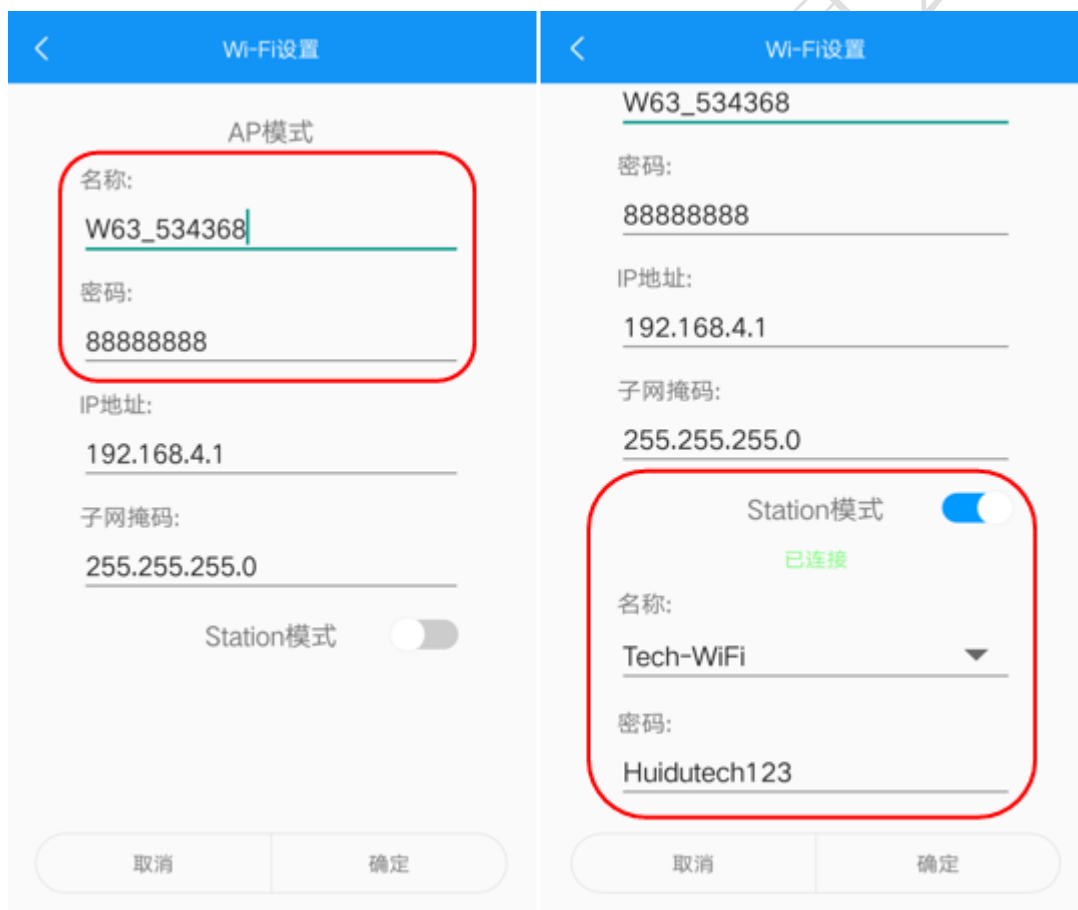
Wi-Fi设置

AP模式

名称:

W63_534368

密码:

88888888

IP地址:

192.168.4.1

子网掩码:

255.255.255.0

Station模式

取消

确定

Wi-Fi设置

W63_534368

密码:

88888888

IP地址:

192.168.4.1

子网掩码:

255.255.255.0

Station模式

已连接

名称:

Tech-WiFi

密码:

Huidutech123

取消

确定